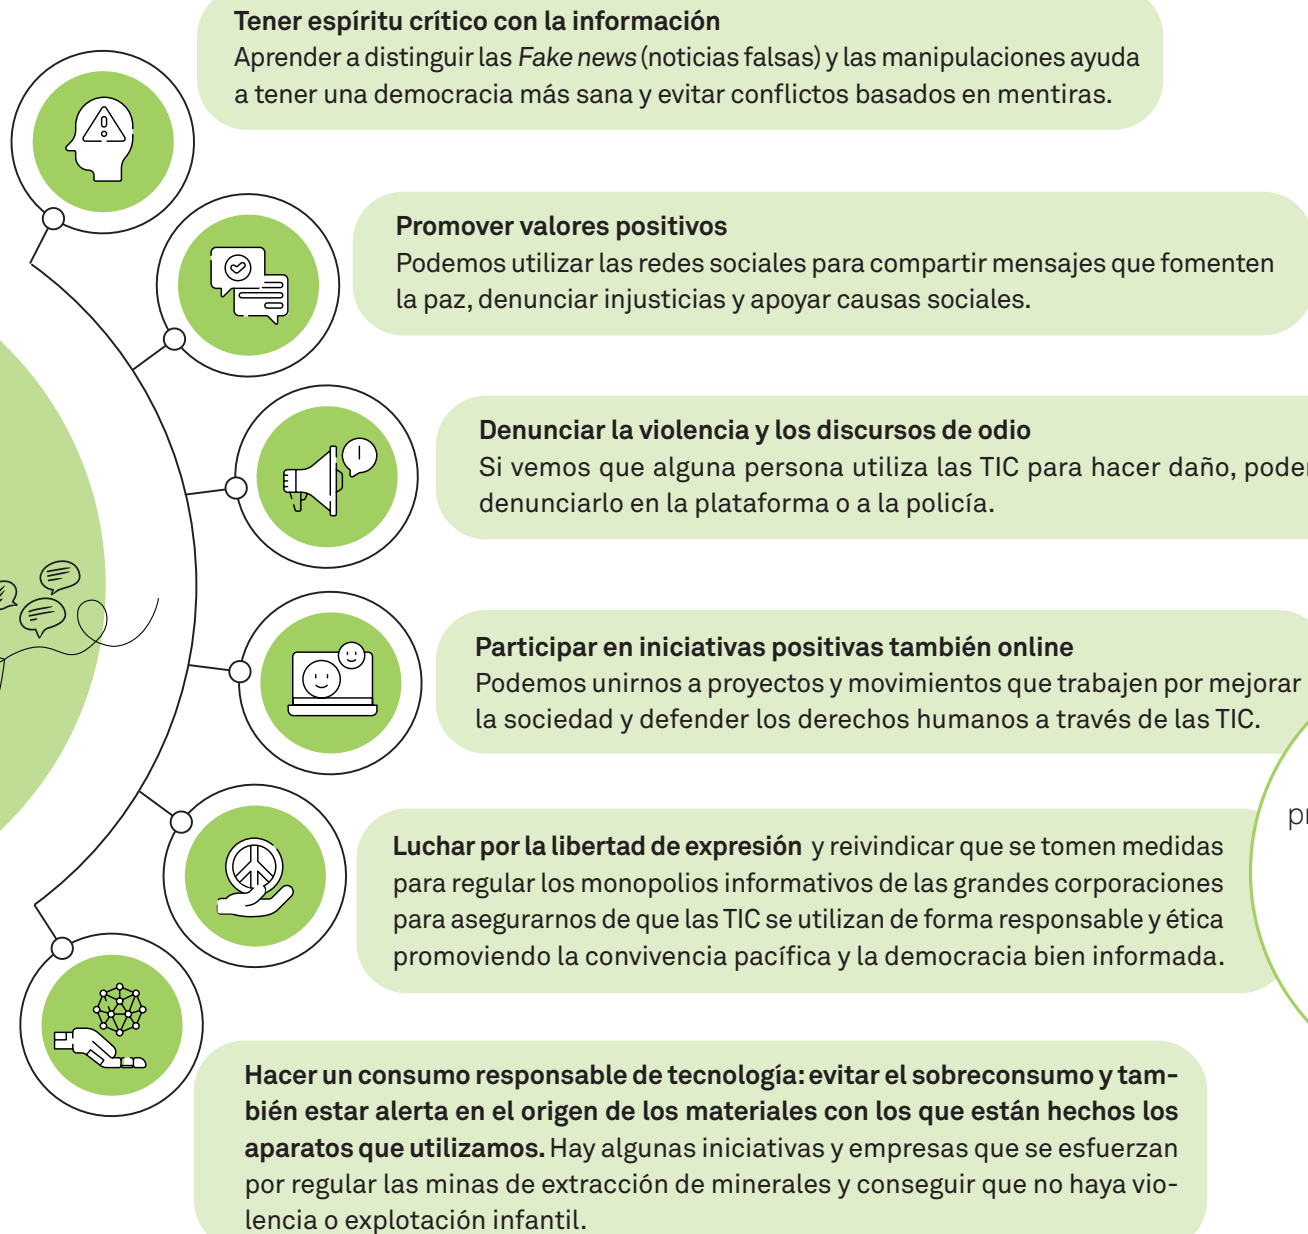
**Tener espíritu crítico con la información**
Aprender a distinguir las *Fake news* (noticias falsas) y las manipulaciones ayuda a tener una democracia más sana y evitar conflictos basados en mentiras.

**Promover valores positivos**
Podemos utilizar las redes sociales para compartir mensajes que fomenten la paz, denunciar injusticias y apoyar causas sociales.

**Denunciar la violencia y los discursos de odio**
Si vemos que alguna persona utiliza las TIC para hacer daño, poder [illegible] denunciarlo en la plataforma o a la policía.

**Participar en iniciativas positivas también online**
Podemos unirnos a proyectos y movimientos que trabajen por mejorar la sociedad y defender los derechos humanos a través de las TIC.

pr

**Luchar por la libertad de expresión** y reivindicar que se tomen medidas para regular los monopolios informativos de las grandes corporaciones para asegurarnos de que las TIC se utilizan de forma responsable y ética promoviendo la convivencia pacífica y la democracia bien informada.

**Hacer un consumo responsable de tecnología: evitar el sobreconsumo y también estar alerta en el origen de los materiales con los que están hechos los aparatos que utilizamos.** Hay algunas iniciativas y empresas que se esfuerzan por regular las minas de extracción de minerales y conseguir que no haya violencia o explotación infantil.